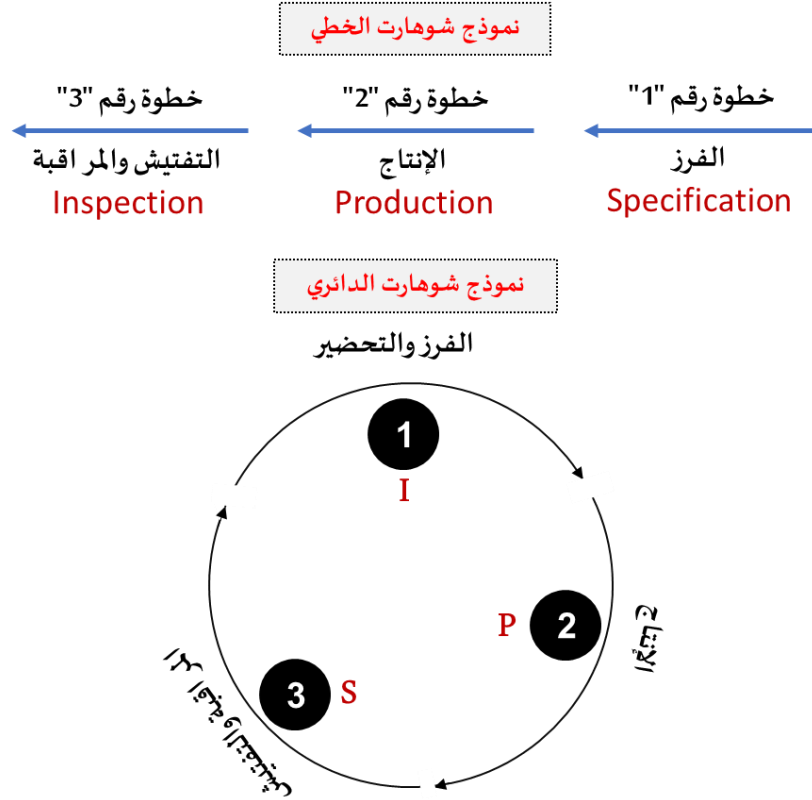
نموذج شوهارت الخطي

خطوة رقم "1"
الفرز
Specification

خطوة رقم "2"
الإنتاج
Production

خطوة رقم "3"
التفتيش والمراقبة
Inspection

نموذج شوهارت الدائري

الفرز والتحضير

1
I

2
P

3
S

الإنتاج

التفتيش والمراقبة